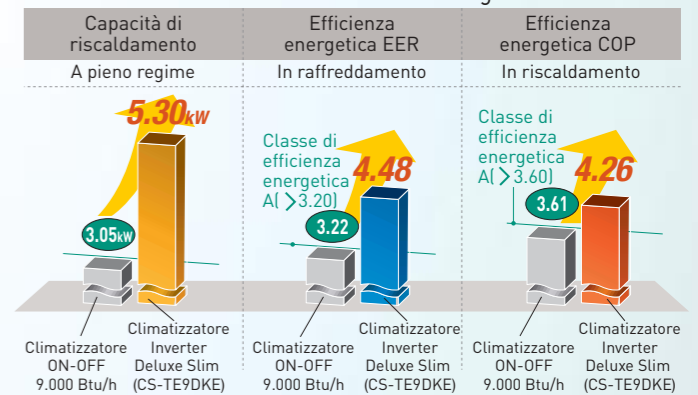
Capacità di riscaldamento

A pieno regime

5.30kW

3.05kW

Climatizzatore ON-OFF 9.000 Btu/h

Climatizzatore Inverter Deluxe Slim (CS-TE9DKE)

Efficienza energetica EER

In raffreddamento

Classe di efficienza energetica A( > 3.20)

4.48

3.22

Climatizzatore ON-OFF 9.000 Btu/h

Climatizzatore Inverter Deluxe Slim (CS-TE9DKE)

Efficienza energetica COP

In riscaldamento

Classe di efficienza energetica A( > 3.60)

4.26

3.61

Climatizzatore ON-OFF 9.000 Btu/h

Climatizzatore Inverter Deluxe Slim (CS-TE9DKE)